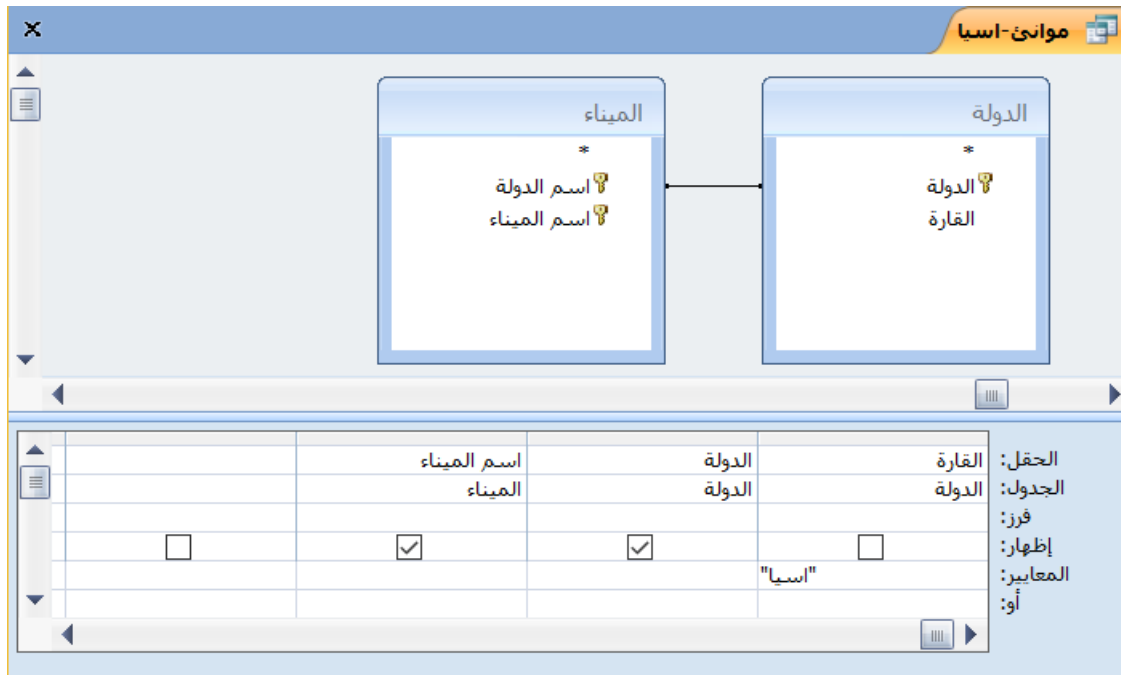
موانئ-اسيا

الدولة
*
الدولة
القارة

الميناء
*
اسم الدولة
اسم الميناء

| | | | | |
|---|---|---|---|---|
| الحقل: | القارة | الدولة | اسم الميناء | |
| الجدول: | الدولة | الدولة | الميناء | |
| فرز: | | | | |
| إظهار: | ☐ | ☑ | ☑ | ☐ |
| المعايير: | "اسيا" | | | |
| أو: | | | | |